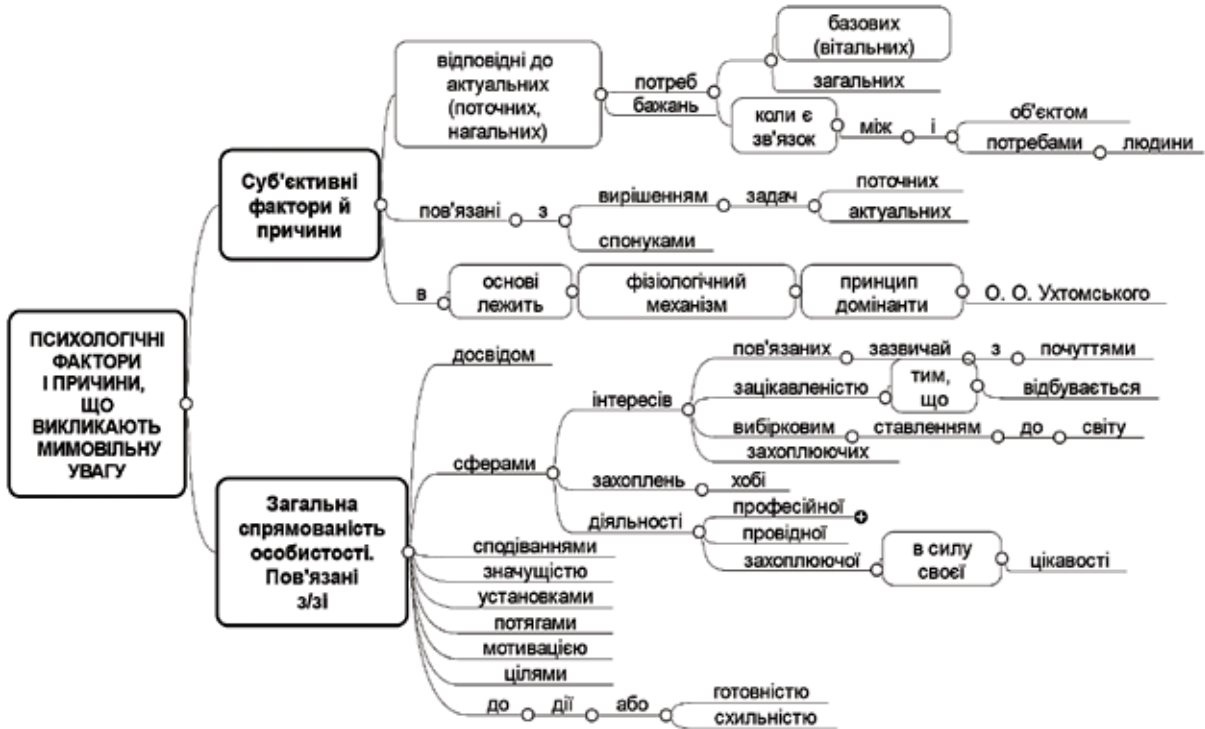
ПСИХОЛОГІЧНІ ФАКТОРИ І ПРИЧИНИ, ЩО ВИКЛИКАЮТЬ МИМОВІЛЬНУ УВАГУ

Суб'єктивні фактори й причини

відповідні до актуальних (поточних, нагальних)

потреб

бажань

базових (вітальних)

загальних

коли є зв'язок

між

і

об'єктом

потребами

людини

пов'язані

з

вирішенням

задач

поточних

актуальних

спонуками

в

основі лежить

фізіологічний механізм

принцип домінанти

О. О. Ухтомського

Загальна спрямованість особистості. Пов'язані з/зі

досвідом

сферами

інтересів

пов'язаних

зазвичай

з

почуттями

зацікавленістю

тим, що

відбувається

вибірковим

ставленням

до

світу

захоплюючих

захоплень

хобі

діяльності

професійної

провідної

захоплюючої

в силу своєї

цікавості

сподіваннями

значущістю

установками

потягами

мотивацією

цілями

до

дії

або

готовністю

схильністю